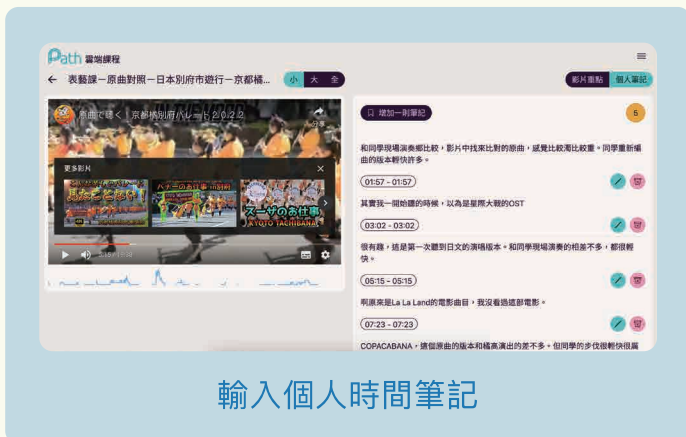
Path 雲端課程

← 表藝課－原曲對照－日本別府市遊行－京都橘...  小 大 全

影片重點 個人筆記

原曲で聴く「京都橘別府パレード2022」

分享

更多影片

ズーザのお仕事

KYOTO TACHIBANA

增加一則筆記

5

和同學現場演奏都比較，影片中找來比對的原曲，感覺比較濁比較重。同學重新編曲的版本輕快許多。

01:57 - 01:57

其實我一開始聽的時候，以為是星際大戰的OST

03:02 - 03:02

很有趣，這是第一次聽到日文的演唱版本。和同學現場演奏的相差不多，都很輕快。

05:15 - 05:15

剛原來是La La Land的電影曲目，我沒看過這部電影。

07:23 - 07:23

COPACABANA，這個原曲的版本和橘高演出的差不多。但同學的步伐很輕快很厲

輸入個人時間筆記